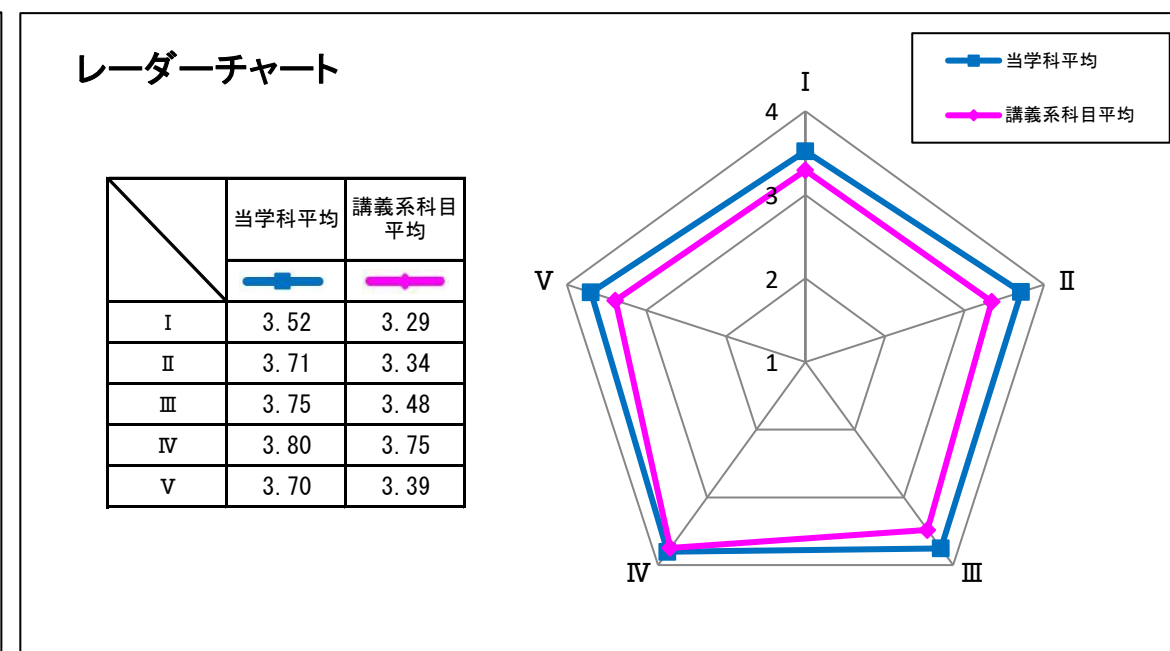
レーダーチャート

|  | 当学科平均 | 講義系科目平均 |
|---|---|---|
|  |  |  |
| Ⅰ | 3.52 | 3.29 |
| Ⅱ | 3.71 | 3.34 |
| Ⅲ | 3.75 | 3.48 |
| Ⅳ | 3.80 | 3.75 |
| Ⅴ | 3.70 | 3.39 |

当学科平均
講義系科目平均

Ⅰ
4
3
2
1
Ⅱ
Ⅲ
Ⅳ
Ⅴ